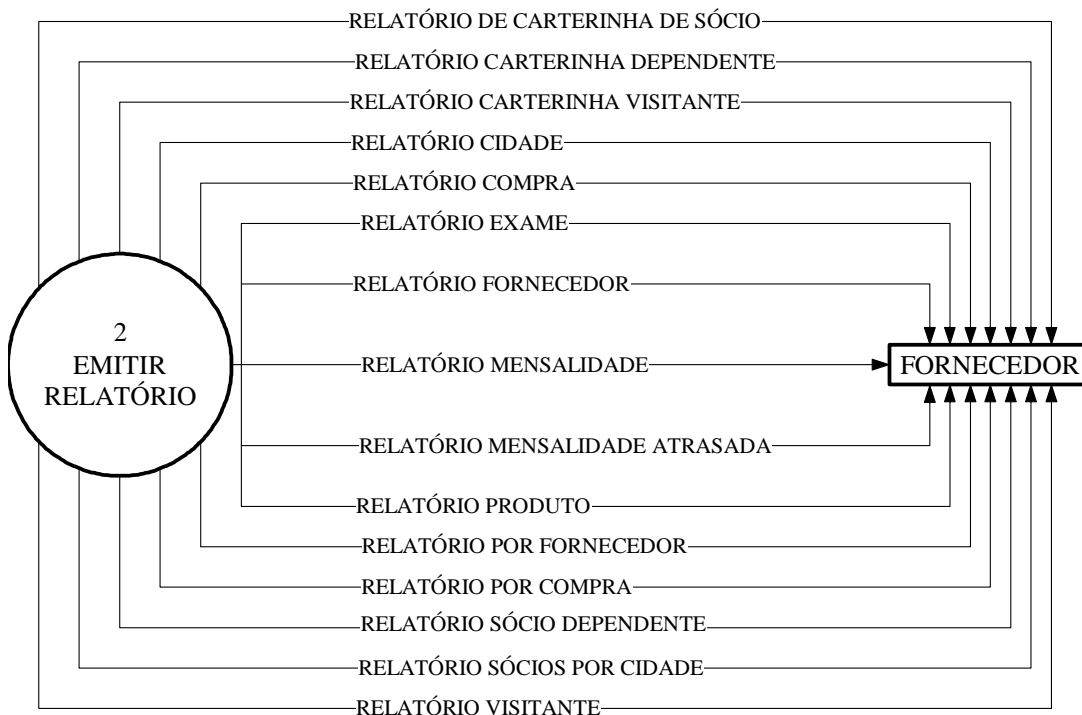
RELATÓRIO DE CARTERINHA DE SÓCIO
RELATÓRIO CARTERINHA DEPENDENTE
RELATÓRIO CARTERINHA VISITANTE
RELATÓRIO CIDADE
RELATÓRIO COMPRA
RELATÓRIO EXAME
RELATÓRIO FORNECEDOR
2
EMITIR
RELATÓRIO
RELATÓRIO MENSALIDADE
FORNECEDOR
RELATÓRIO MENSALIDADE ATRASADA
RELATÓRIO PRODUTO
RELATÓRIO POR FORNECEDOR
RELATÓRIO POR COMPRA
RELATÓRIO SÓCIO DEPENDENTE
RELATÓRIO SÓCIOS POR CIDADE
RELATÓRIO VISITANTE